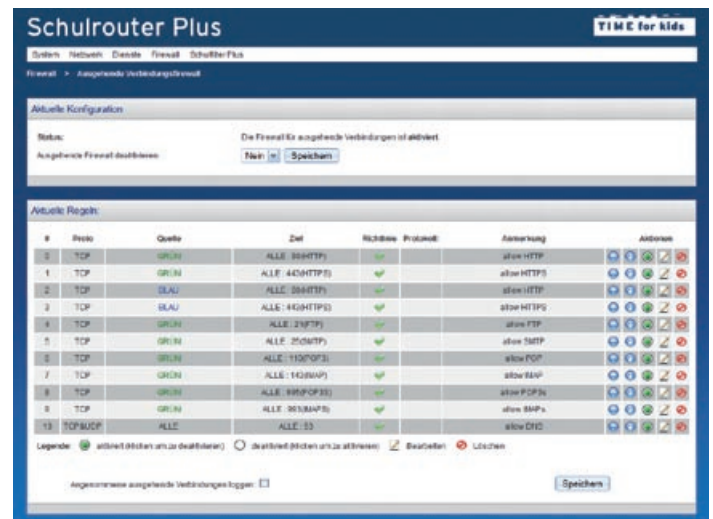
Schulrouter Plus

TIME for kids

System Netzwerk Dienste Firewall Schulfilter Plus

Firewall > Ausgehende Verbindungsfirewall

Aktuelle Konfiguration

Status: Die Firewall für ausgehende Verbindungen ist aktiviert.

Ausgehende Firewall deaktivieren: Nein Speichern

Aktuelle Regeln:

| # | Proto | Quelle | Ziel | Richtlinie | Protokoll | Anmerkung | Aktionen |
|---|---|---|---|---|---|---|---|
| 0 | TCP | GRÜN | ALLE : 80(HTTP) | | | allow HTTP | |
| 1 | TCP | GRÜN | ALLE : 443(HTTPS) | | | allow HTTPS | |
| 2 | TCP | BLAU | ALLE : 80(HTTP) | | | allow HTTP | |
| 3 | TCP | BLAU | ALLE : 443(HTTPS) | | | allow HTTPS | |
| 4 | TCP | GRÜN | ALLE : 21(FTP) | | | allow FTP | |
| 5 | TCP | GRÜN | ALLE : 25(SMTP) | | | allow SMTP | |
| 6 | TCP | GRÜN | ALLE : 110(POP3) | | | allow POP | |
| 7 | TCP | GRÜN | ALLE : 143(IMAP) | | | allow IMAP | |
| 8 | TCP | GRÜN | ALLE : 995(POP3S) | | | allow POP3s | |
| 9 | TCP | GRÜN | ALLE : 993(IMAPS) | | | allow IMAPs | |
| 10 | TCP&UDP | ALLE | ALLE : 53 | | | allow DNS | |

Legende: aktiviert (Klicken um zu deaktivieren) deaktiviert (Klicken um zu aktivieren) Bearbeiten Löschen

Angenommene ausgehende Verbindungen loggen:

Speichern